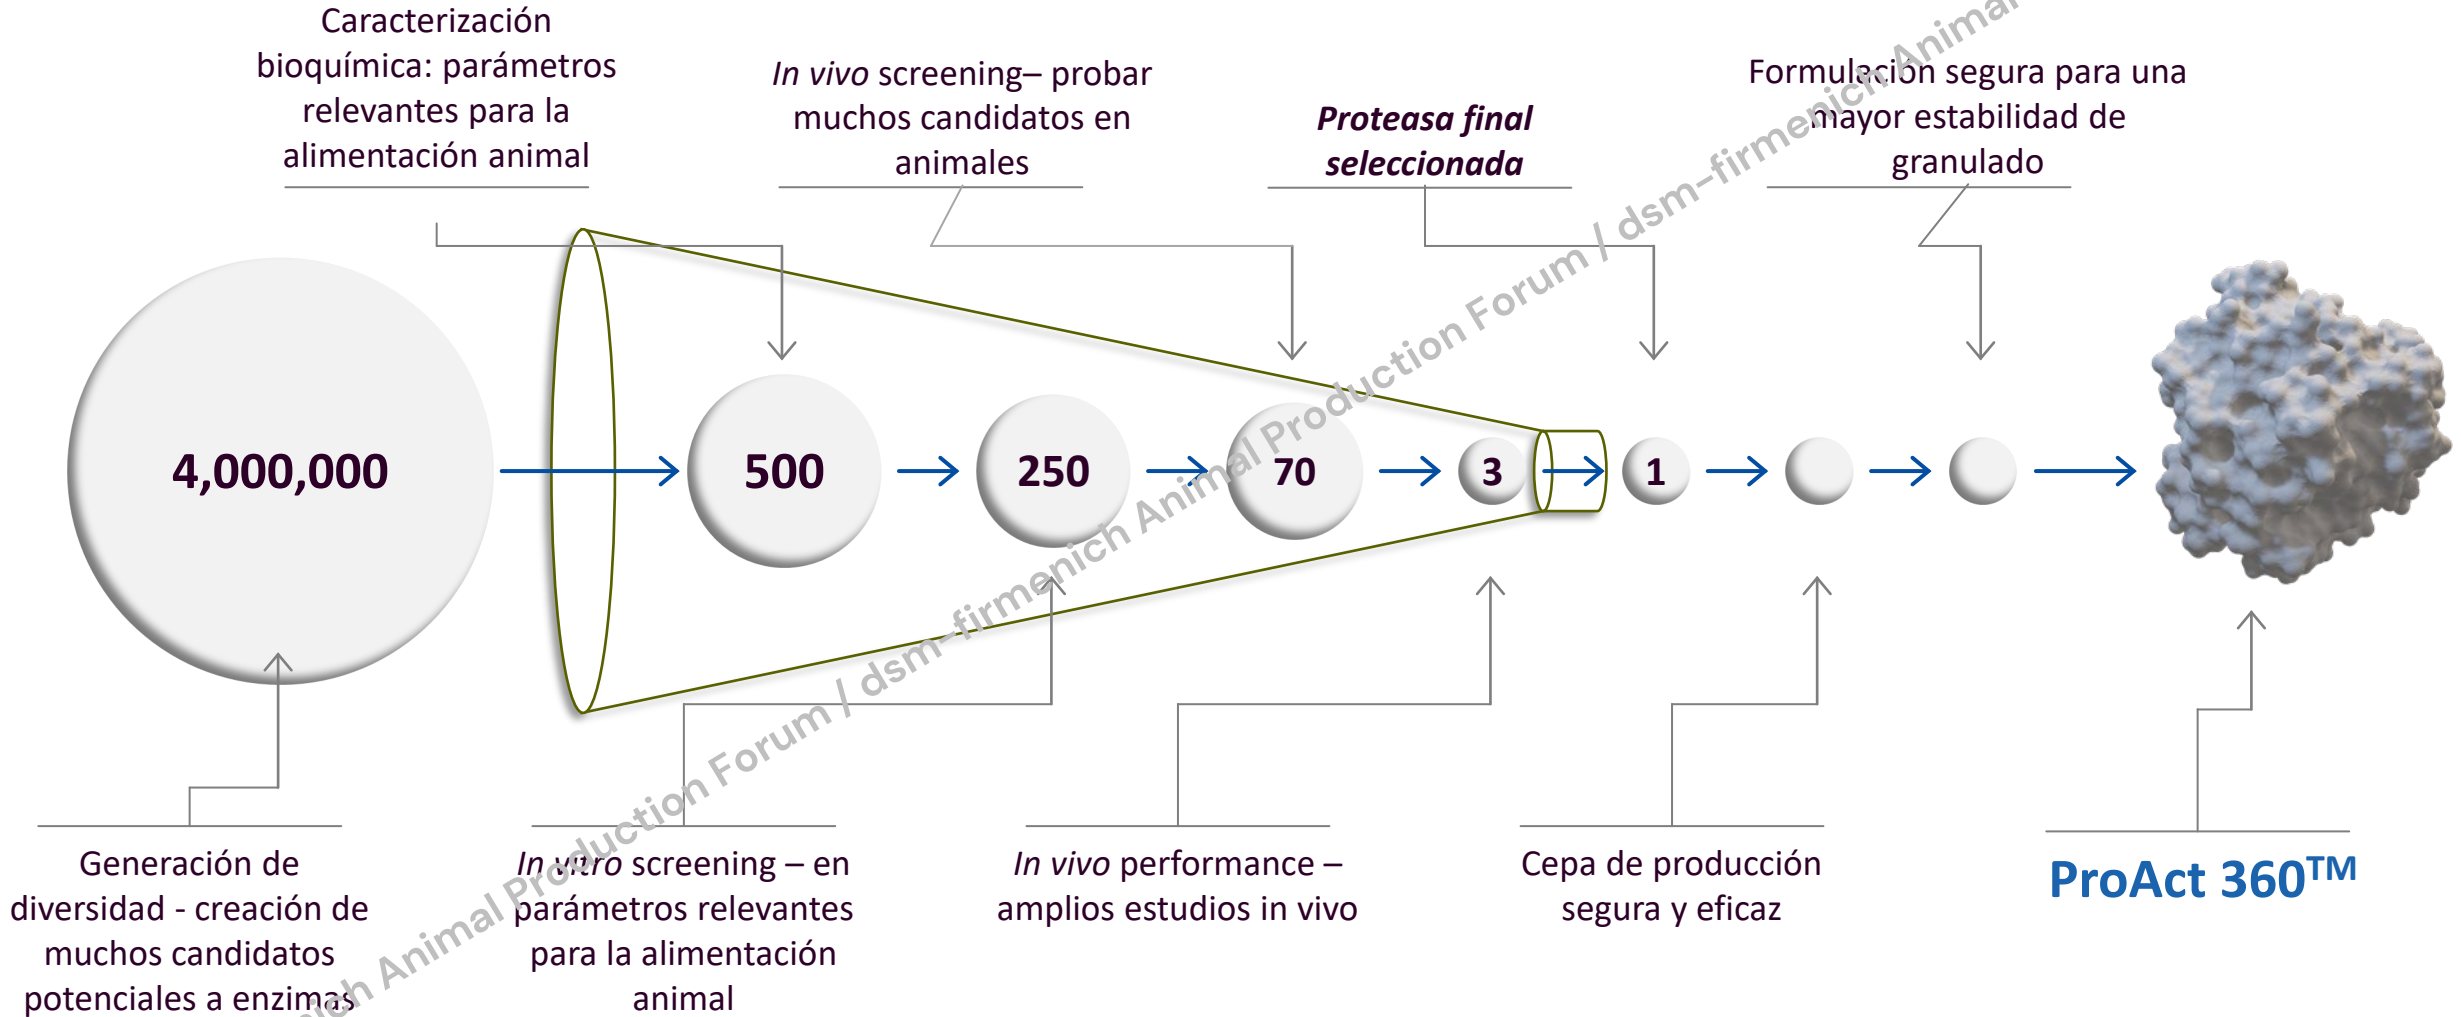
Caracterización bioquímica: parámetros relevantes para la alimentación animal

In vivo screening– probar muchos candidatos en animales

Proteasa final seleccionada

Formulación segura para una mayor estabilidad de granulado

4,000,000

500

250

70

3

1

Generación de diversidad - creación de muchos candidatos potenciales a enzimas

In vitro screening – en parámetros relevantes para la alimentación animal

In vivo performance – amplios estudios in vivo

Cepa de producción segura y eficaz

ProAct 360$^{TM}$

dsm-firmenich Animal Production Forum / dsm-firmenich Animal Production Forum / dsm-firmenich Animal